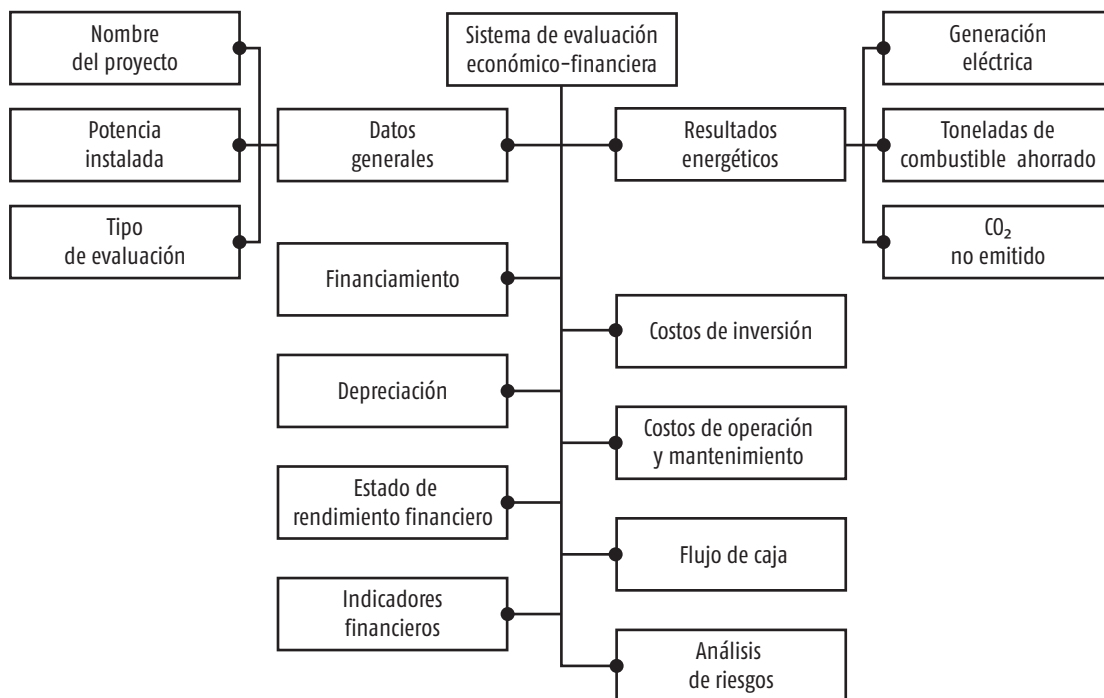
Sistema de evaluación económico-financiera

Nombre del proyecto

Potencia instalada

Tipo de evaluación

Datos generales

Resultados energéticos

Generación eléctrica

Toneladas de combustible ahorrado

$CO_2$ no emitido

Financiamiento

Costos de inversión

Depreciación

Costos de operación y mantenimiento

Estado de rendimiento financiero

Flujo de caja

Indicadores financieros

Análisis de riesgos